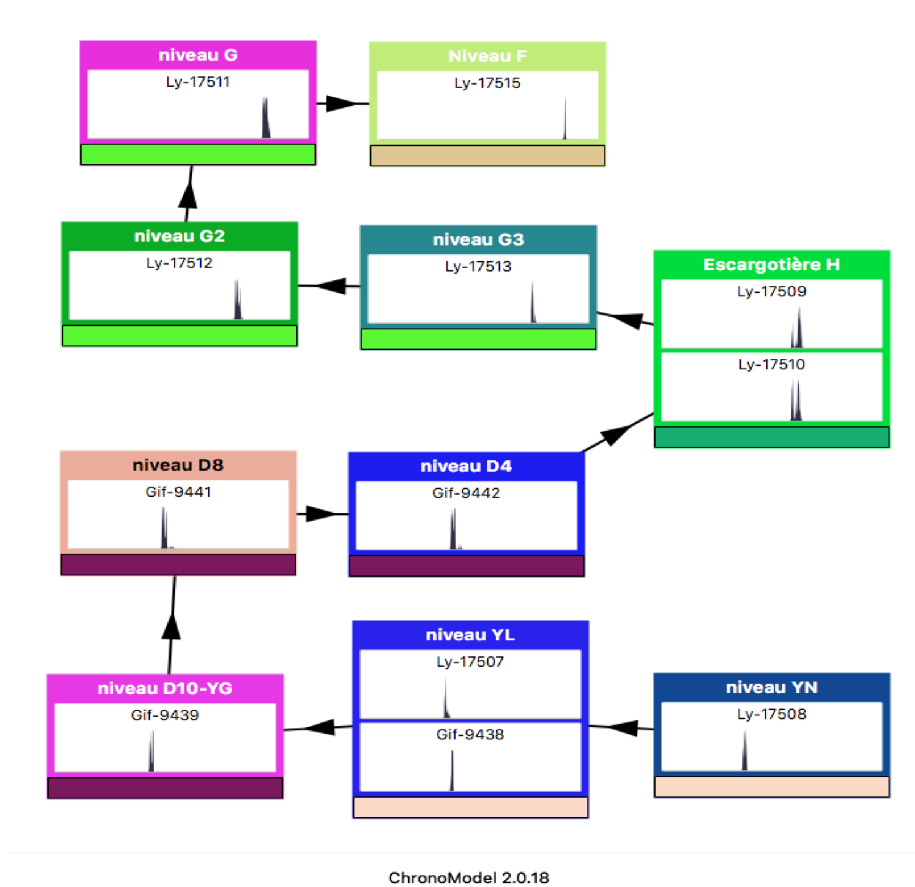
niveau G
Ly-17511

Niveau F
Ly-17515

niveau G2
Ly-17512

niveau G3
Ly-17513

Escargotière H
Ly-17509
Ly-17510

niveau D8
Gif-9441

niveau D4
Gif-9442

niveau YL
Ly-17507
Gif-9438

niveau D10-YG
Gif-9439

niveau YN
Ly-17508

ChronoModel 2.0.18